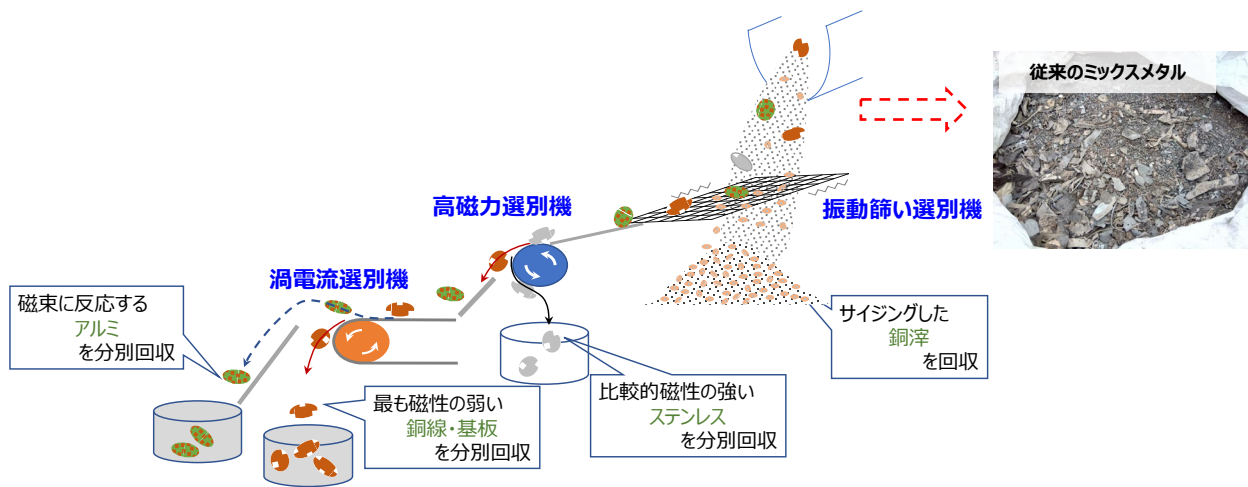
従来のミックスメタル

振動篩い選別機

高磁力選別機

渦電流選別機

磁束に反応する
アルミ
を分別回収

サイジングした
銅滓
を回収

比較的磁性の強い
ステンレス
を分別回収

最も磁性の弱い
銅線・基板
を分別回収